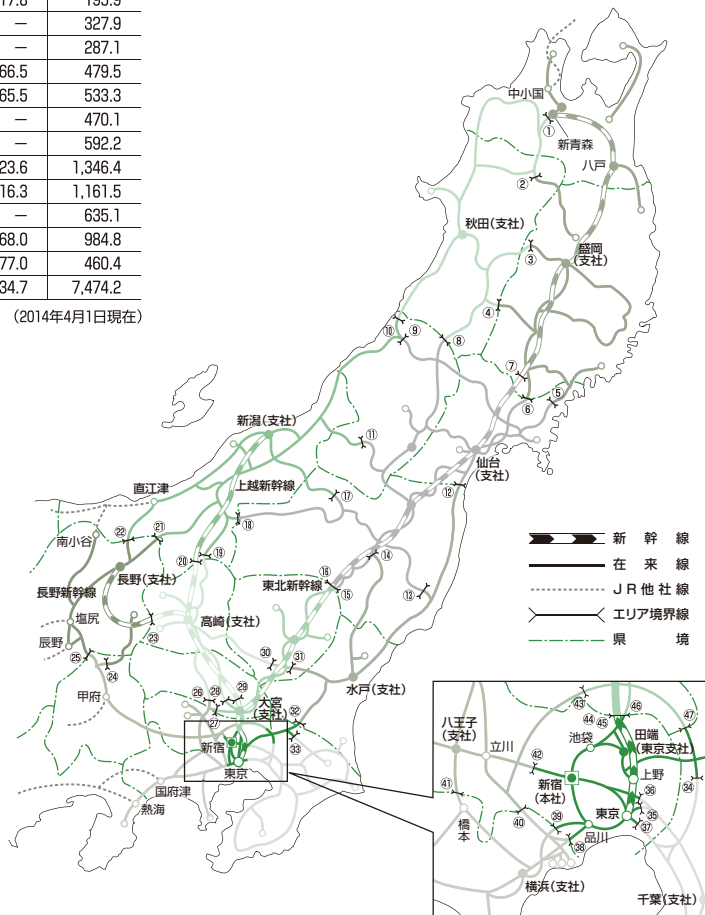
| 17.8 | 153.9 |
|---|---|
| — | 327.9 |
| — | 287.1 |
| 66.5 | 479.5 |
| 65.5 | 533.3 |
| — | 470.1 |
| — | 592.2 |
| 23.6 | 1,346.4 |
| 16.3 | 1,161.5 |
| — | 635.1 |
| 68.0 | 984.8 |
| 77.0 | 460.4 |
| 34.7 | 7,474.2 |

（2014年4月1日現在）

中小国
①
新青森
八戸
②
秋田（支社）
③
盛岡（支社）
④
⑩
⑨
⑧
⑦
⑤
⑥
新潟（支社）
⑪
仙台（支社）
直江津
上越新幹線
⑰
⑫
⑱
㉒
㉑
南小谷
⑳
⑲
⑭
長野（支社）
東北新幹線
⑯
⑮
長野新幹線
塩尻
⑬
高崎（支社）
辰野
㉓
㉚
㉛
㉕
㉔
甲府
水戸（支社）
㉖
㉘
㉙
大宮（支社）
㉜
㉗
新宿
㉝
東京
国府津
熱海

新幹線
在来線
JR他社線
エリア境界線
県境

八王子（支社）
立川
43
44
45
46
47
池袋
田端（東京支社）
42
新宿（本社）
上野
41
34
36
東京
40
39
品川
35
37
橋本
38
横浜（支社）
千葉（支社）